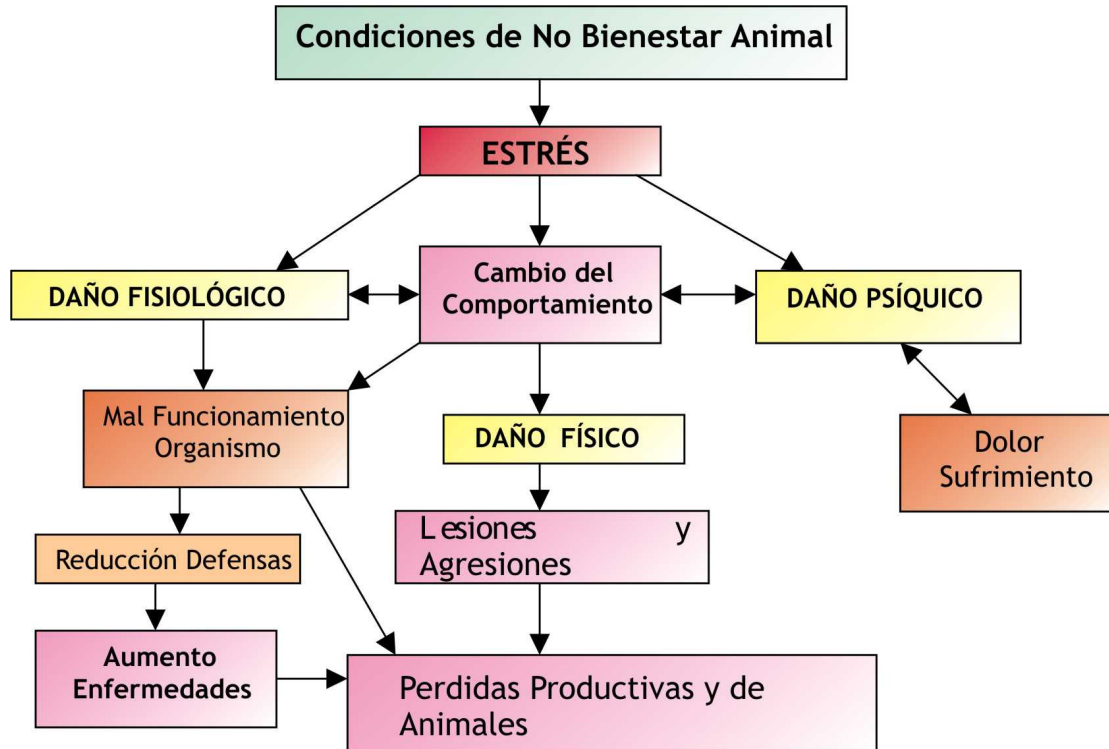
Condiciones de No Bienestar Animal

ESTRÉS

DAÑO FISIOLÓGICO

Cambio del Comportamiento

DAÑO PSÍQUICO

Mal Funcionamiento Organismo

DAÑO FÍSICO

Dolor Sufrimiento

Reducción Defensas

Lesiones y Agresiones

Aumento Enfermedades

Perdidas Productivas y de Animales